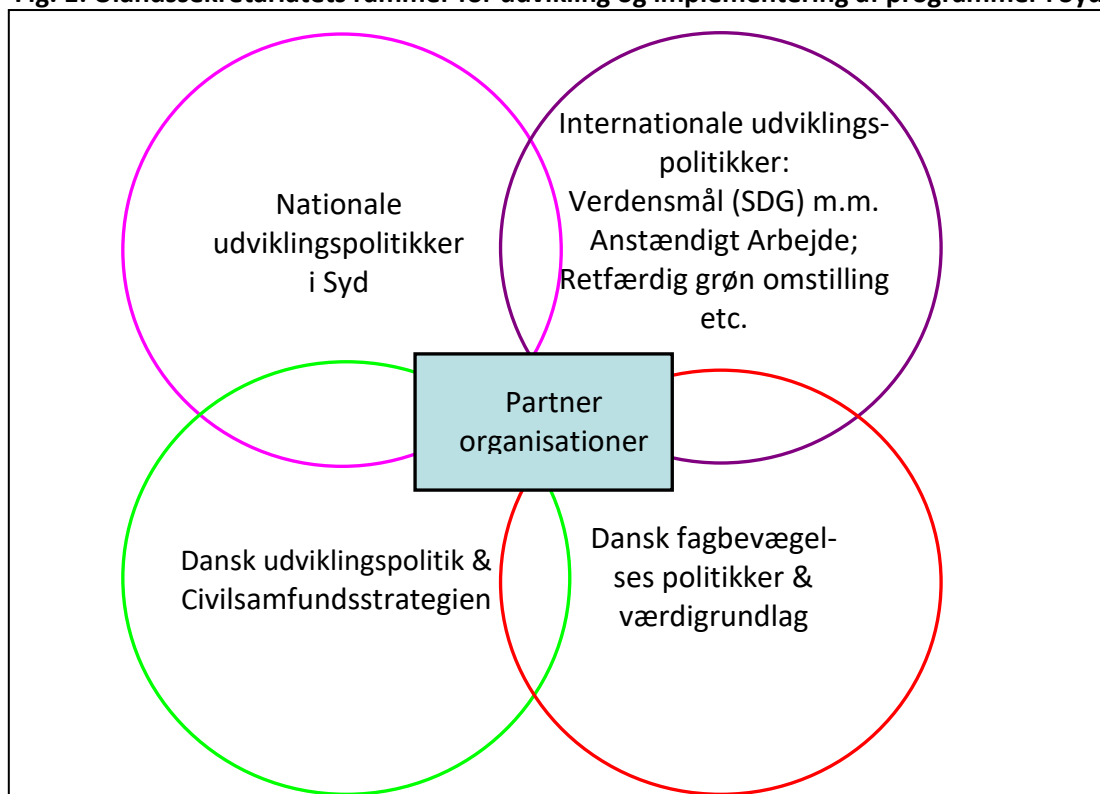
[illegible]

Nationale udviklingspolitikker i Syd

Internationale udviklingspolitikker: Verdensmål (SDG) m.m. Anstændigt Arbejde; Retfærdig grøn omstilling etc.

Partner organisationer

Dansk udviklingspolitik & Civilsamfundsstrategien

Dansk fagbevægelses politikker & værdigrundlag